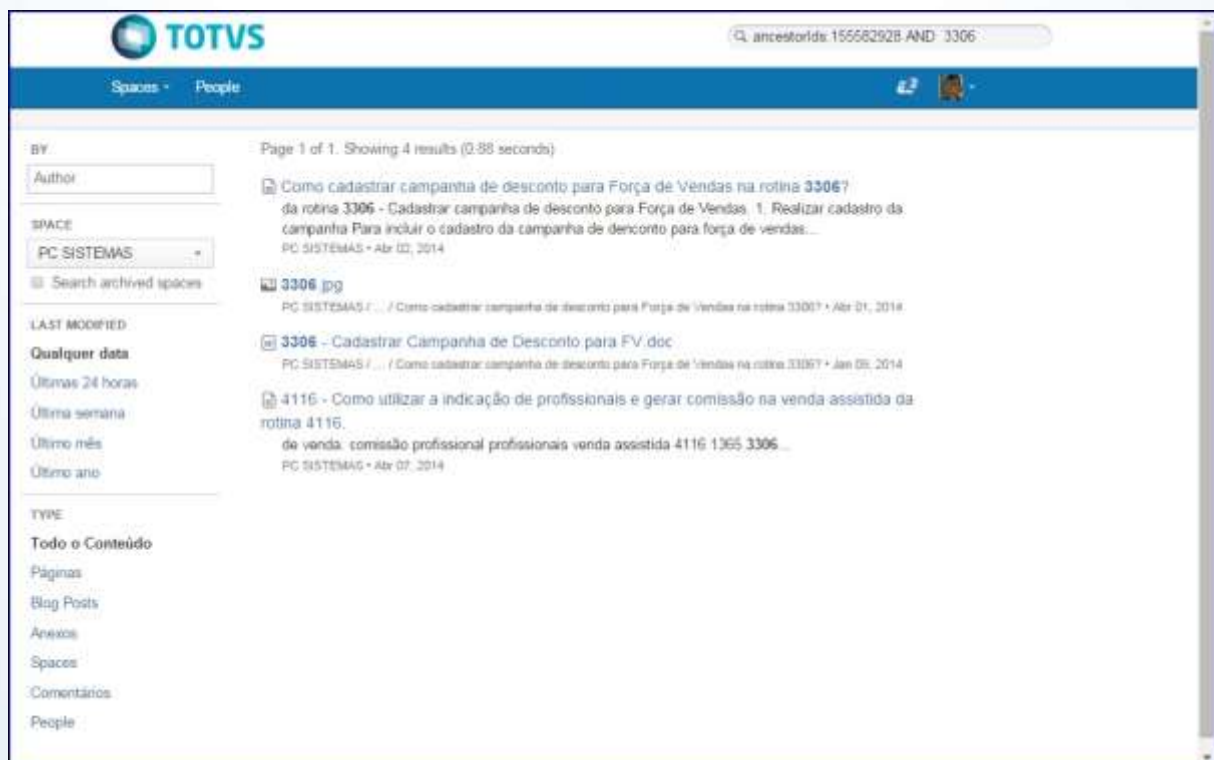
TOTVS

ancestorIds:155582928 AND 3306

Spaces · People

BY

Author

SPACE

PC SISTEMAS

Search archived spaces

LAST MODIFIED

Qualquer data

Últimas 24 horas

Última semana

Último mês

Último ano

TYPE

Todo o Conteúdo

Páginas

Blog Posts

Anexos

Spaces

Comentários

People

Page 1 of 1. Showing 4 results (0.88 seconds)

Como cadastrar campanha de desconto para Força de Vendas na rotina 3306?
da rotina 3306 - Cadastrar campanha de desconto para Força de Vendas. 1. Realizar cadastro da campanha Para incluir o cadastro da campanha de denconto para força de vendas...
PC SISTEMAS • Abr 02, 2014

3306.jpg
PC SISTEMAS / ... / Como cadastrar campanha de desconto para Força de Vendas na rotina 3306? • Abr 01, 2014

3306 - Cadastrar Campanha de Desconto para FV.doc
PC SISTEMAS / ... / Como cadastrar campanha de desconto para Força de Vendas na rotina 3306? • Jan 09, 2014

4116 - Como utilizar a indicação de profissionais e gerar comissão na venda assistida da rotina 4116.
de venda. comissão profissional profissionais venda assistida 4116 1365 3306...
PC SISTEMAS • Abr 07, 2014